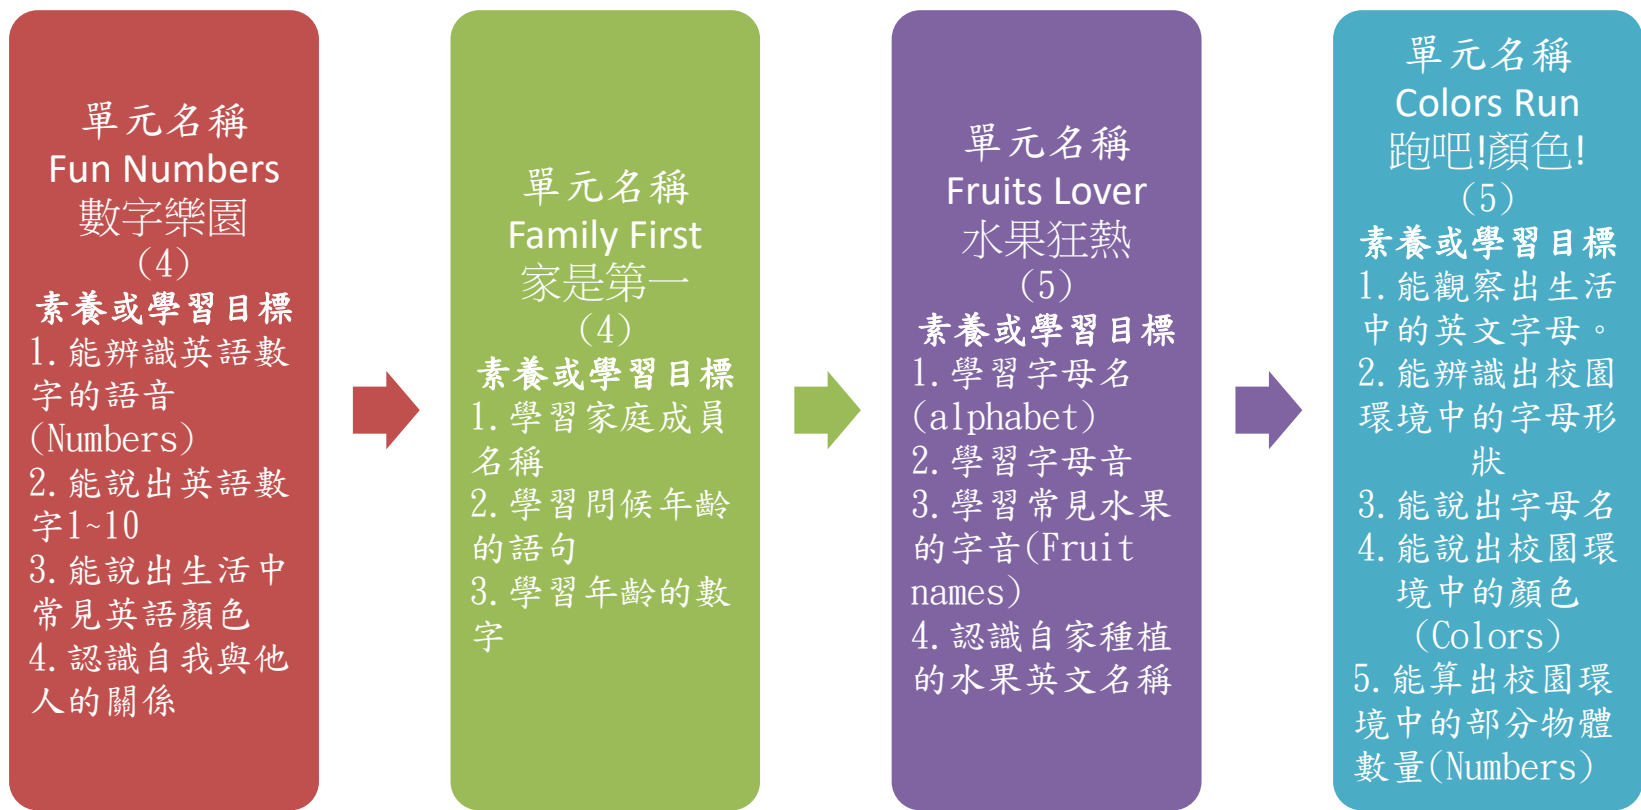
單元名稱
Fun Numbers
數字樂園
(4)
素養或學習目標
1. 能辨識英語數字的語音(Numbers)
2. 能說出英語數字1~10
3. 能說出生活中常見英語顏色
4. 認識自我與他人的關係

單元名稱
Family First
家是第一
(4)
素養或學習目標
1. 學習家庭成員名稱
2. 學習問候年齡的語句
3. 學習年齡的數字

單元名稱
Fruits Lover
水果狂熱
(5)
素養或學習目標
1. 學習字母名(alphabet)
2. 學習字母音
3. 學習常見水果的字音(Fruit names)
4. 認識自家種植的水果英文名稱

單元名稱
Colors Run
跑吧!顏色!
(5)
素養或學習目標
1. 能觀察出生活中的英文字母。
2. 能辨識出校園環境中的字母形狀
3. 能說出字母名
4. 能說出校園環境中的顏色(Colors)
5. 能算出校園環境中的部分物體數量(Numbers)